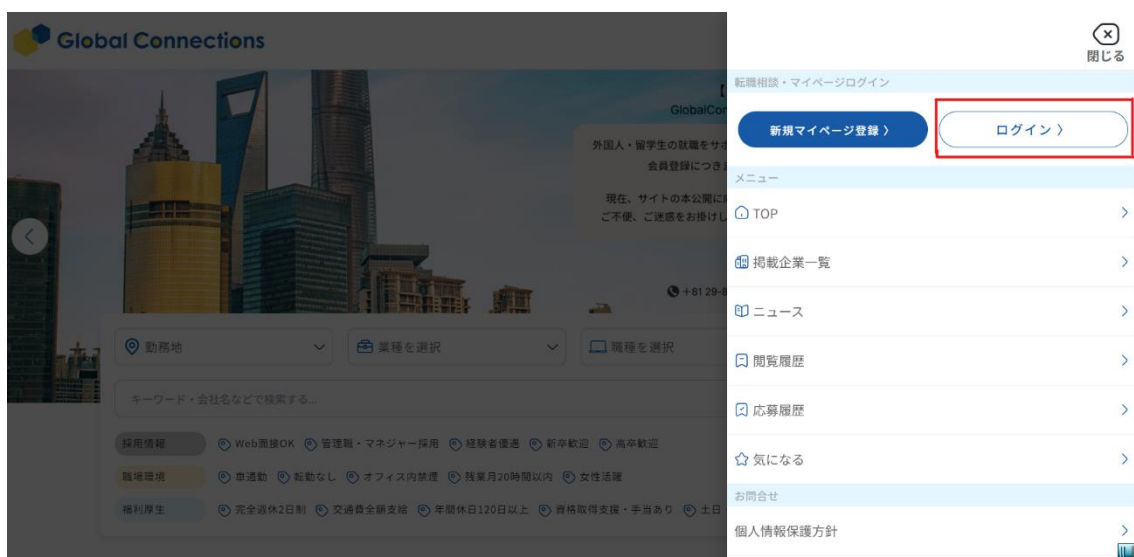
Global Connections

【
GlobalCon

外国人・留学生の就職をサポ
会員登録につき

現在、サイトの本公開に
ご不便、ご迷惑をお掛けし

+81 29-8

勤務地
業種を選択
職種を選択

キーワード・会社名などで検索する...

採用情報　Web面接OK　管理職・マネジャー採用　経験者優遇　新卒歓迎　高卒歓迎
職場環境　車通勤　転勤なし　オフィス内禁煙　残業月20時間以内　女性活躍
福利厚生　完全週休2日制　交通費全額支給　年間休日120日以上　資格取得支援・手当あり　土日

閉じる

転職相談・マイページログイン

新規マイページ登録 〉
ログイン 〉

メニュー

TOP
掲載企業一覧
ニュース
閲覧履歴
応募履歴
気になる

お問合せ

個人情報保護方針